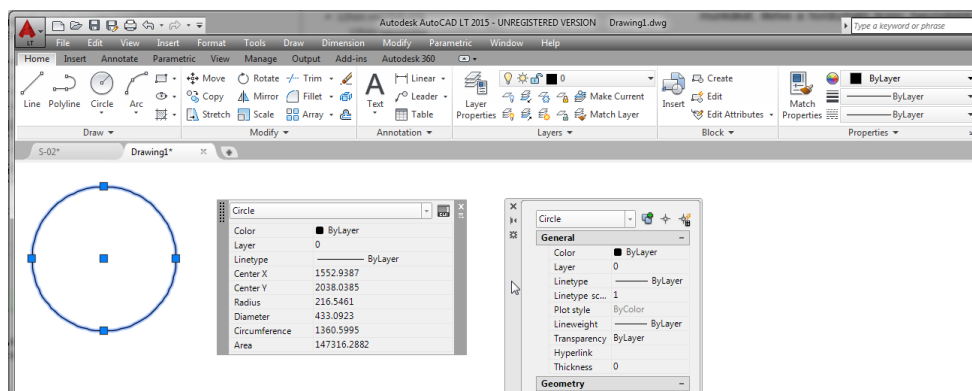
Autodesk AutoCAD LT 2015 - UNREGISTERED VERSION Drawing1.dwg

Type a keyword or phrase

File Edit View Insert Format Tools Draw Dimension Modify Parametric Window Help

Home Insert Annotate Parametric View Manage Output Add-ins Autodesk 360

Line Polyline Circle Arc

Move Rotate Trim Copy Mirror Fillet Stretch Scale Array

Text

Linear Leader Table

Layer Properties

0

Make Current Match Layer

Insert

Create Edit Edit Attributes

Match Properties

ByLayer
ByLayer
ByLayer

Draw Modify Annotation Layers Block Properties

S-02* Drawing1*

Circle

| | |
|---|---|
| Color | ByLayer |
| Layer | 0 |
| Linetype | ByLayer |
| Center X | 1552.9387 |
| Center Y | 2038.0385 |
| Radius | 216.5461 |
| Diameter | 433.0923 |
| Circumference | 1360.5995 |
| Area | 147316.2882 |

Circle

General

| | |
|---|---|
| Color | ByLayer |
| Layer | 0 |
| Linetype | ByLayer |
| Linetype sc... | 1 |
| Plot style | ByColor |
| Lineweight | ByLayer |
| Transparency | ByLayer |
| Hyperlink | |
| Thickness | 0 |

Geometry